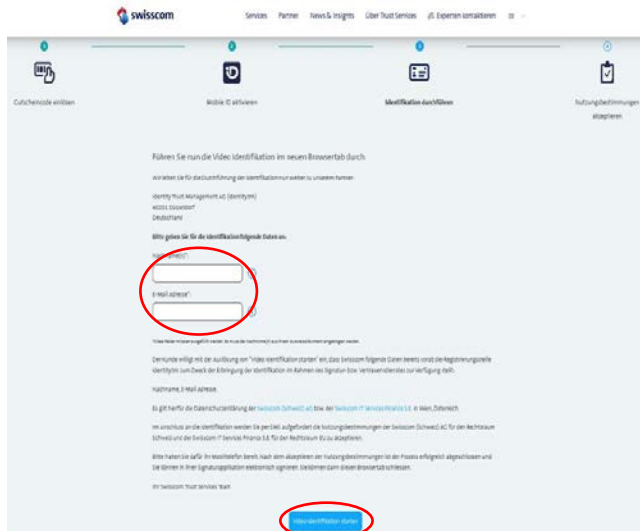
swisscom

Services Partner News & Insights Über Trust Services Experten kontaktieren

Gutscheincode einlösen

Mobile ID aktivieren

Identifikation durchführen

Nutzungsbestimmungen akzeptieren

Führen Sie nun die Video Identifikation im neuen Browsertab durch

Wir leiten Sie für die Durchführung der Identifikation nur weiter zu unserem Partner:

Identity Trust Management AG (IDnow)
40211 Düsseldorf
Deutschland

Bitte geben Sie für die Identifikation folgende Daten an:

Nachname*:

E-Mail-Adresse*:

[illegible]

Der Kunde willigt mit der Auslösung von "Video Identifikation starten" ein, dass Swisscom folgende Daten bereits vorab der Registrierungsstelle IdentityTM zum Zweck der Erbringung der Identifikation im Rahmen des Signatur-Services zur Verfügung stellt:

Nachname, E-Mail Adresse.

Es gilt hierfür die Datenschutzerklärung der Swisscom (Schweiz) AG bzw. der Swisscom IT Services Finance S.E. in Wien, Österreich.

Im Anschluss an die Identifikation werden Sie per SMS aufgefordert die Nutzungsbestimmungen der Swisscom (Schweiz) AG für den Rechtsraum Schweiz und der Swisscom IT Services Finance S.E. für den Rechtsraum EU zu akzeptieren.

Bitte halten Sie dafür Ihr Mobiltelefon bereit. Nach dem Akzeptieren der Nutzungsbestimmungen ist der Prozess erfolgreich abgeschlossen und Sie können in Ihrer Signaturapplikation elektronisch signieren. Sie können dann diesen Browsertab schliessen.

Ihr Swisscom Trust Services Team

Video Identifikation starten